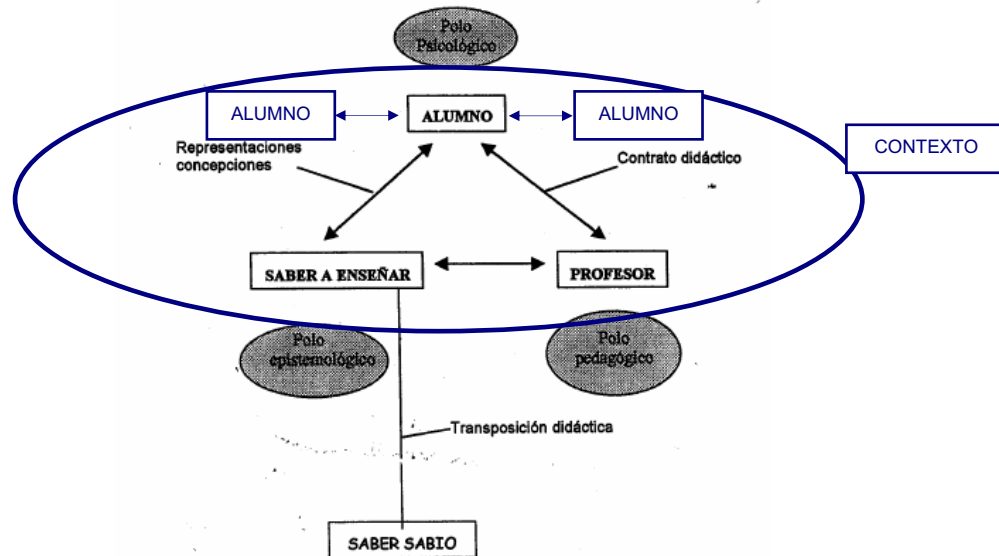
Polo Psicológico

ALUMNO

ALUMNO

ALUMNO

CONTEXTO

Representaciones concepciones

Contrato didáctico

SABER A ENSEÑAR

PROFESOR

Polo epistemológico

Polo pedagógico

Transposición didáctica

SABER SABIO